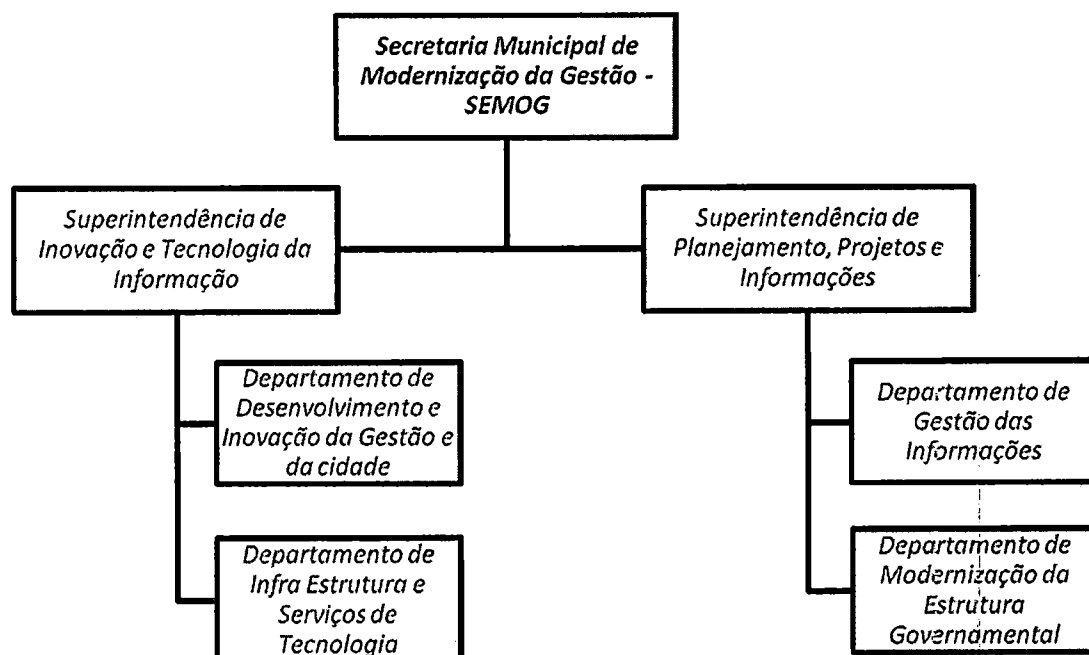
Secretaria Municipal de Modernização da Gestão - SEMOG

Superintendência de Inovação e Tecnologia da Informação

Superintendência de Planejamento, Projetos e Informações

Departamento de Desenvolvimento e Inovação da Gestão e da cidade

Departamento de Infra Estrutura e Serviços de Tecnologia

Departamento de Gestão das Informações

Departamento de Modernização da Estrutura Governamental